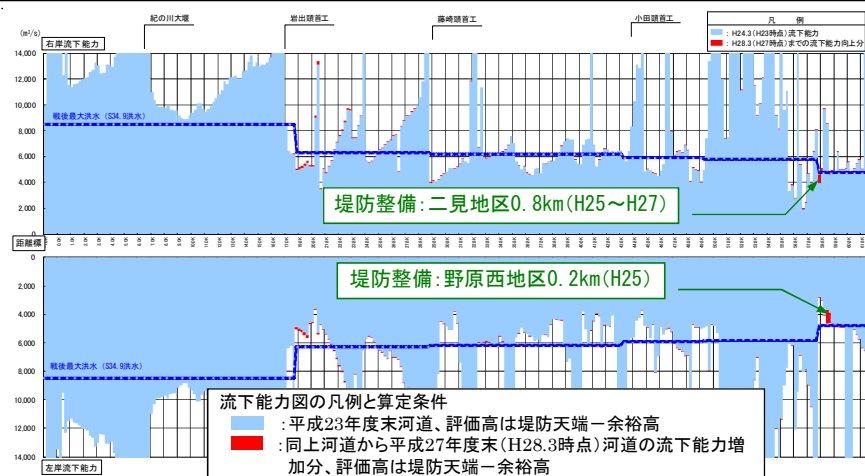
(m³/s)
右岸流下能力
紀の川大堰
岩出頭首工
藤崎頭首工
小田頭首工
凡　例
：H24.3（H23時点）流下能力
：H28.3（H27時点）までの流下能力向上分
14,000
12,000
10,000
8,000
6,000
4,000
2,000
0
戦後最大洪水（S34.9洪水）
堤防整備：二見地区0.8km（H25～H27）
距離標
0
2,000
4,000
6,000
8,000
10,000
12,000
14,000
堤防整備：野原西地区0.2km（H25）
戦後最大洪水（S34.9洪水）
左岸流下能力
流下能力図の凡例と算定条件
：平成23年度末河道、評価高は堤防天端－余裕高
：同上河道から平成27年度末（H28.3時点）河道の流下能力増加分、評価高は堤防天端－余裕高